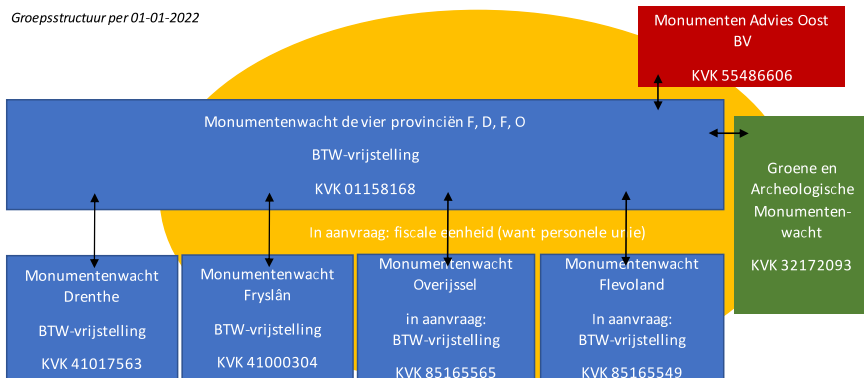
Groepsstructuur per 01-01-2022

Monumenten Advies Oost BV

KVK 55486606

Monumentenwacht de vier provinciën F, D, F, O

BTW-vrijstelling

KVK 01158168

Groene en Archeologische Monumentenwacht

KVK 32172093

In aanvraag: fiscale eenheid (want personele unie)

Monumentenwacht Drenthe

BTW-vrijstelling

KVK 41017563

Monumentenwacht Fryslân

BTW-vrijstelling

KVK 41000304

Monumentenwacht Overijssel

in aanvraag: BTW-vrijstelling

KVK 85165565

Monumentenwacht Flevoland

In aanvraag: BTW-vrijstelling

KVK 85165549